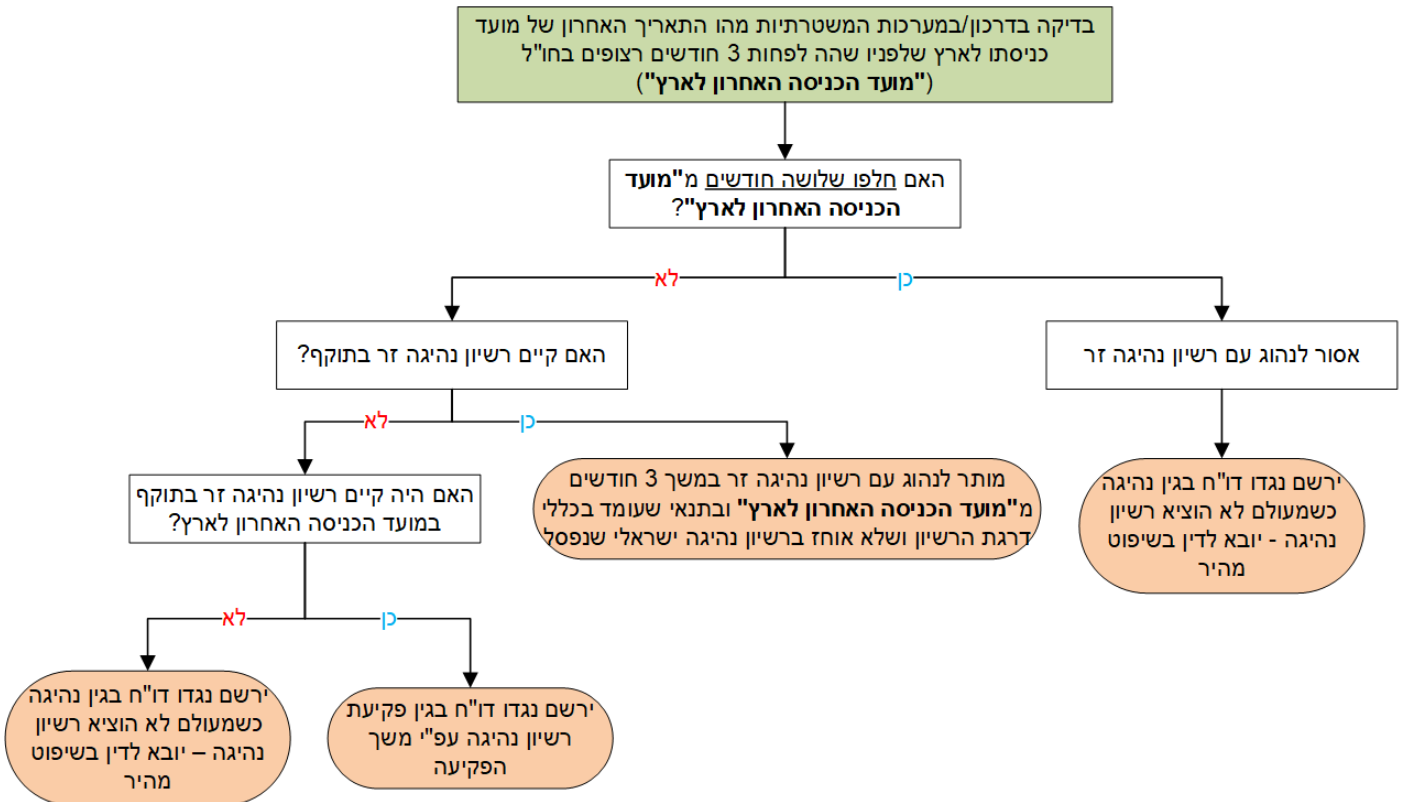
בדיקה בדרכון/במערכות המשטרתיות מהו התאריך האחרון של מועד כניסתו לארץ שלפניו שהה לפחות 3 חודשים רצופים בחו"ל ("מועד הכניסה האחרון לארץ")

האם חלפו שלושה חודשים מ"מועד הכניסה האחרון לארץ"?

לא

כן

האם קיים רשיון נהיגה זר בתוקף?

אסור לנהוג עם רשיון נהיגה זר

לא

כן

האם היה קיים רשיון נהיגה זר בתוקף במועד הכניסה האחרון לארץ?

מותר לנהוג עם רשיון נהיגה זר במשך 3 חודשים מ"מועד הכניסה האחרון לארץ" ובתנאי שעומד בכללי דרגת הרשיון ושלא אוחז ברשיון נהיגה ישראלי שנפסל

ירשם נגדו דו"ח בגין נהיגה כשמעולם לא הוציא רשיון נהיגה - יובא לדין בשיפוט מהיר

לא

כן

ירשם נגדו דו"ח בגין נהיגה כשמעולם לא הוציא רשיון נהיגה – יובא לדין בשיפוט מהיר

ירשם נגדו דו"ח בגין פקיעת רשיון נהיגה עפ"י משך הפקיעה